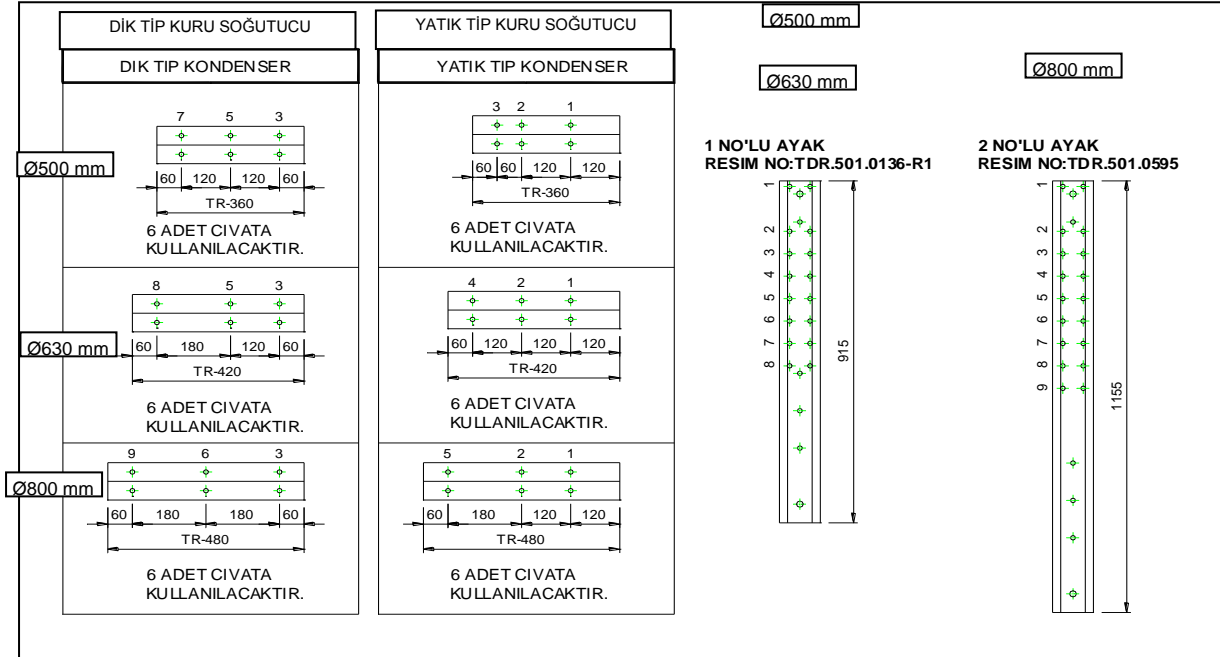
DİK TİP KURU SOĞUTUCU

DIK TIP KONDENSER

YATIK TİP KURU SOĞUTUCU

YATIK TIP KONDENSER

Ø500 mm

Ø630 mm

Ø800 mm

Ø500 mm

7 5 3

60 120 120 60

TR-360

6 ADET CIVATA KULLANILACAKTIR.

3 2 1

60 60 120 120

TR-360

6 ADET CIVATA KULLANILACAKTIR.

Ø630 mm

8 5 3

60 180 120 60

TR-420

6 ADET CIVATA KULLANILACAKTIR.

4 2 1

60 120 120 120

TR-420

6 ADET CIVATA KULLANILACAKTIR.

Ø800 mm

9 6 3

60 180 180 60

TR-480

6 ADET CIVATA KULLANILACAKTIR.

5 2 1

60 180 120 120

TR-480

6 ADET CIVATA KULLANILACAKTIR.

1 NO'LU AYAK
RESIM NO:TDR.501.0136-R1

1 2 3 4 5 6 7 8

915

2 NO'LU AYAK
RESIM NO:TDR.501.0595

1 2 3 4 5 6 7 8 9

1155